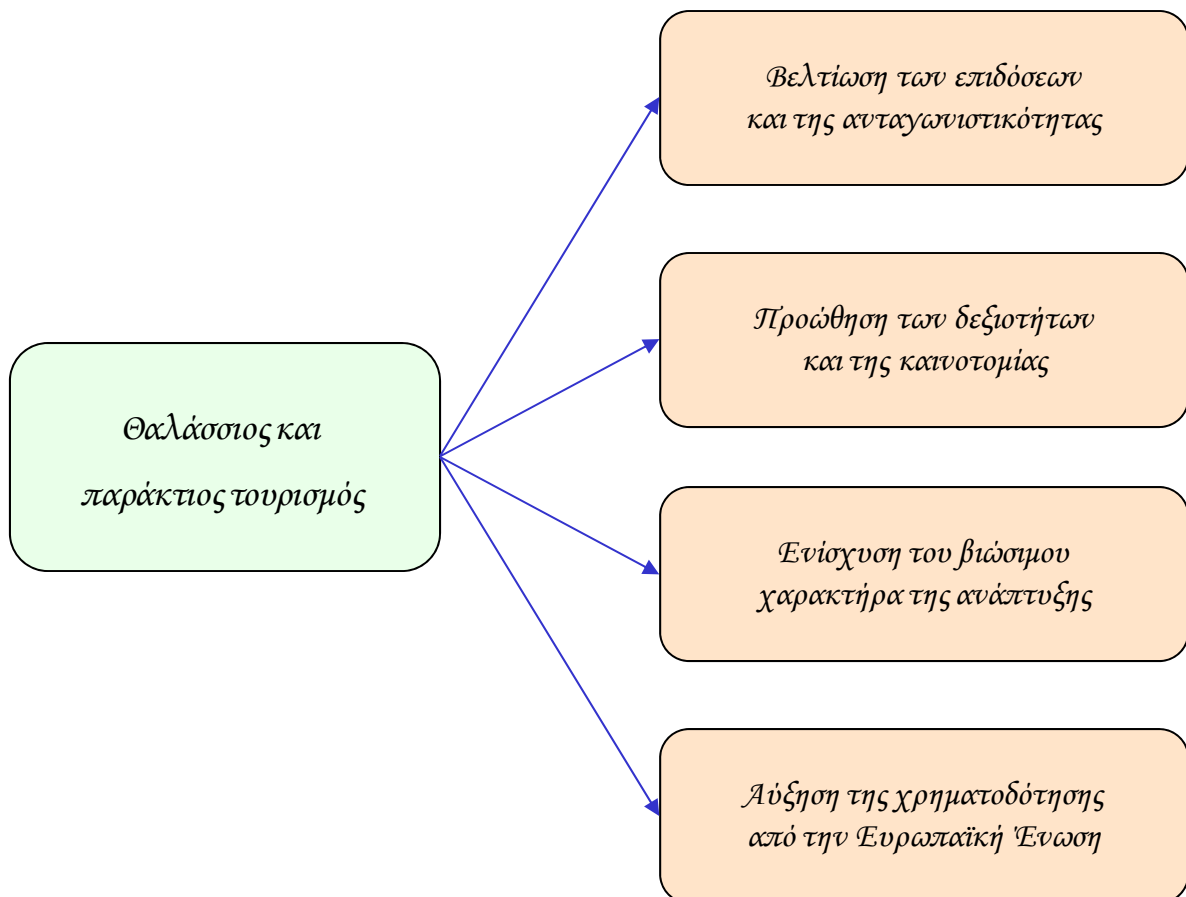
Θαλάσσιος και παράκτιος τουρισμός

Βελτίωση των επιδόσεων και της ανταγωνιστικότητας

Προώθηση των δεξιοτήτων και της καινοτομίας

Ενίσχυση του βιώσιμου χαρακτήρα της ανάπτυξης

Αύξηση της χρηματοδότησης από την Ευρωπαϊκή Ένωση